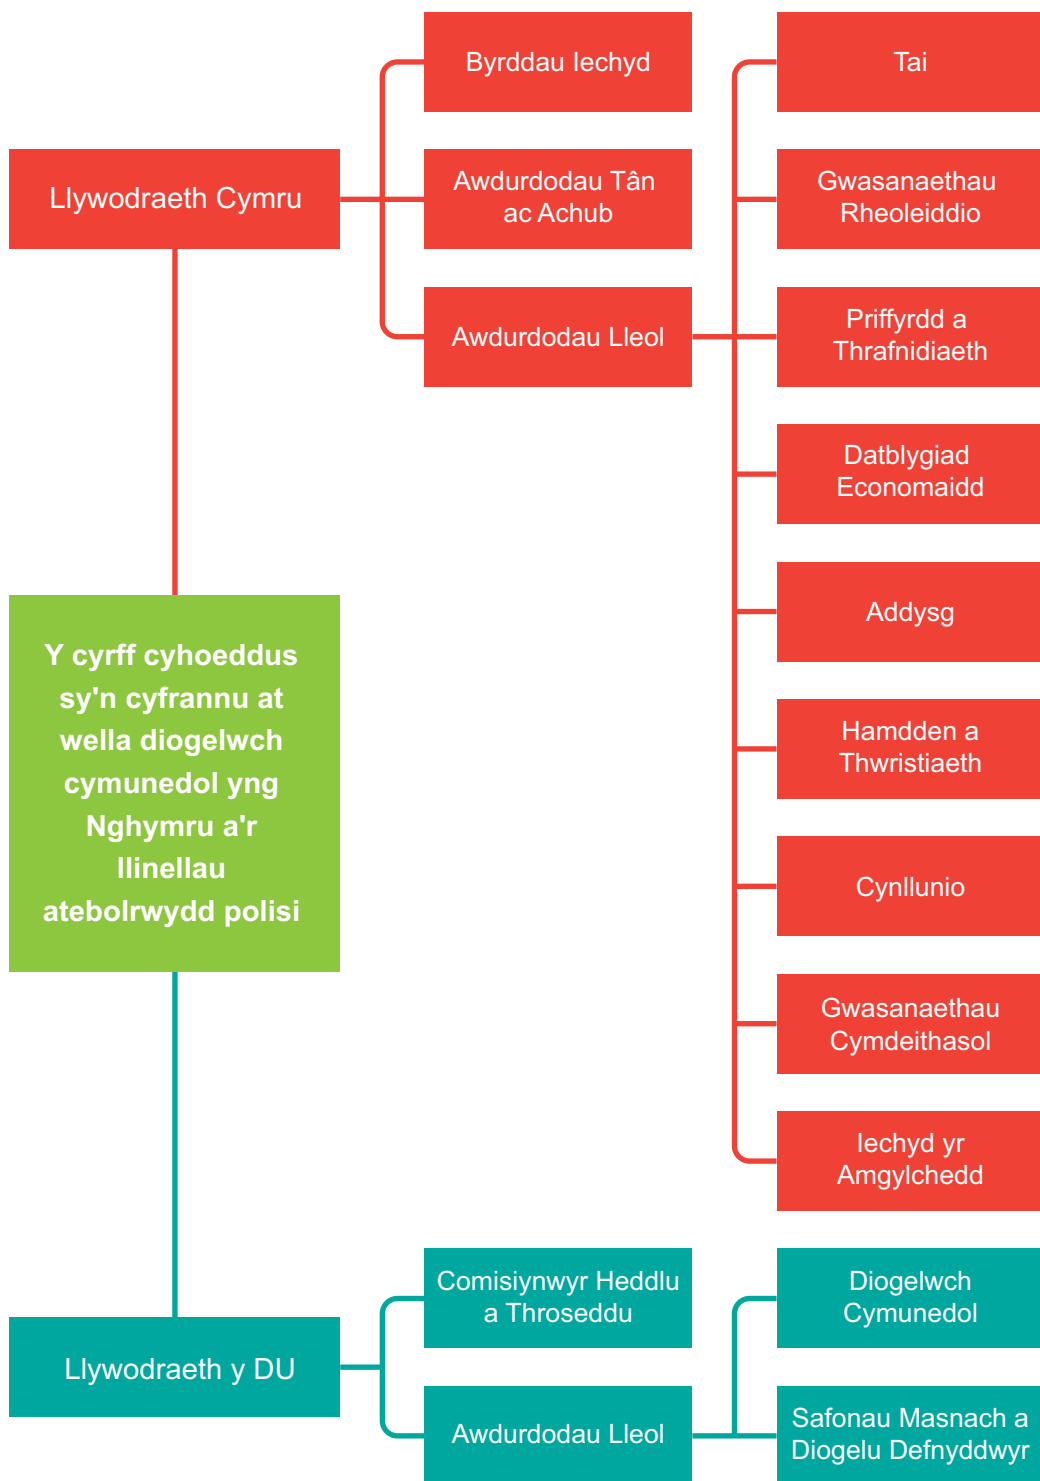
Llywodraeth Cymru

Byrddau Iechyd

Awdurdodau Tân ac Achub

Awdurdodau Lleol

Tai

Gwasanaethau Rheoleiddio

Priffyrdd a Thrafnidiaeth

Datblygiad Economaidd

Addysg

Hamdden a Thwristiaeth

Cynllunio

Gwasanaethau Cymdeithasol

Iechyd yr Amgylchedd

Y cyrff cyhoeddus sy'n cyfrannu at wella diogelwch cymunedol yng Nghymru a'r llinellau atebolrwydd polisi

Llywodraeth y DU

Comisiynwyr Heddlu a Throseddu

Awdurdodau Lleol

Diogelwch Cymunedol

Safonau Masnach a Diogelu Defnyddwyr